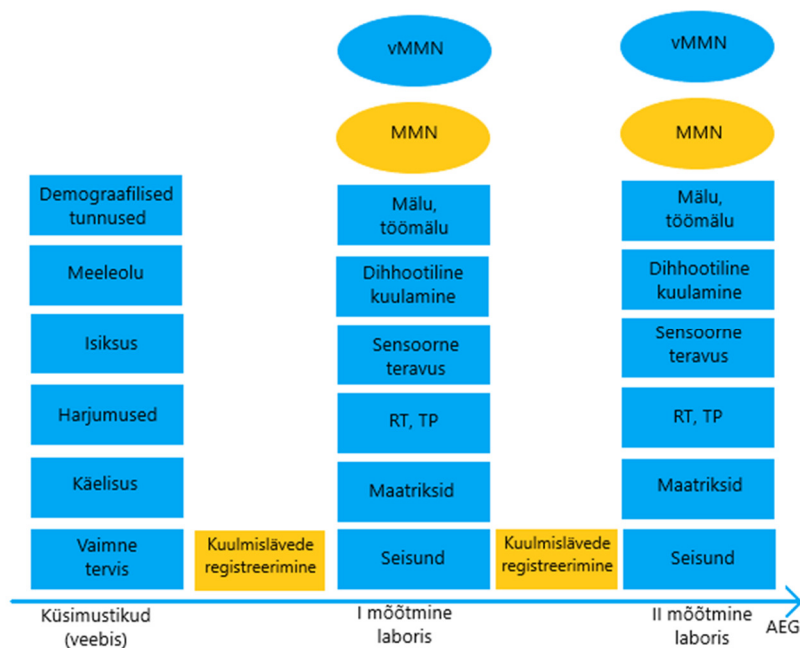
Demograafilised tunnused

Meeleolu

Isiksus

Harjumused

Käelisus

Vaimne tervis

Küsimustikud (veebis)

Kuulmislävede registreerimine

vMMN

MMN

Mälu, töömälu

Dihhootiline kuulamine

Sensoorne teravus

RT, TP

Maatriksid

Seisund

I mõõtmine laboris

Kuulmislävede registreerimine

vMMN

MMN

Mälu, töömälu

Dihhootiline kuulamine

Sensoorne teravus

RT, TP

Maatriksid

Seisund

II mõõtmine laboris

AEG